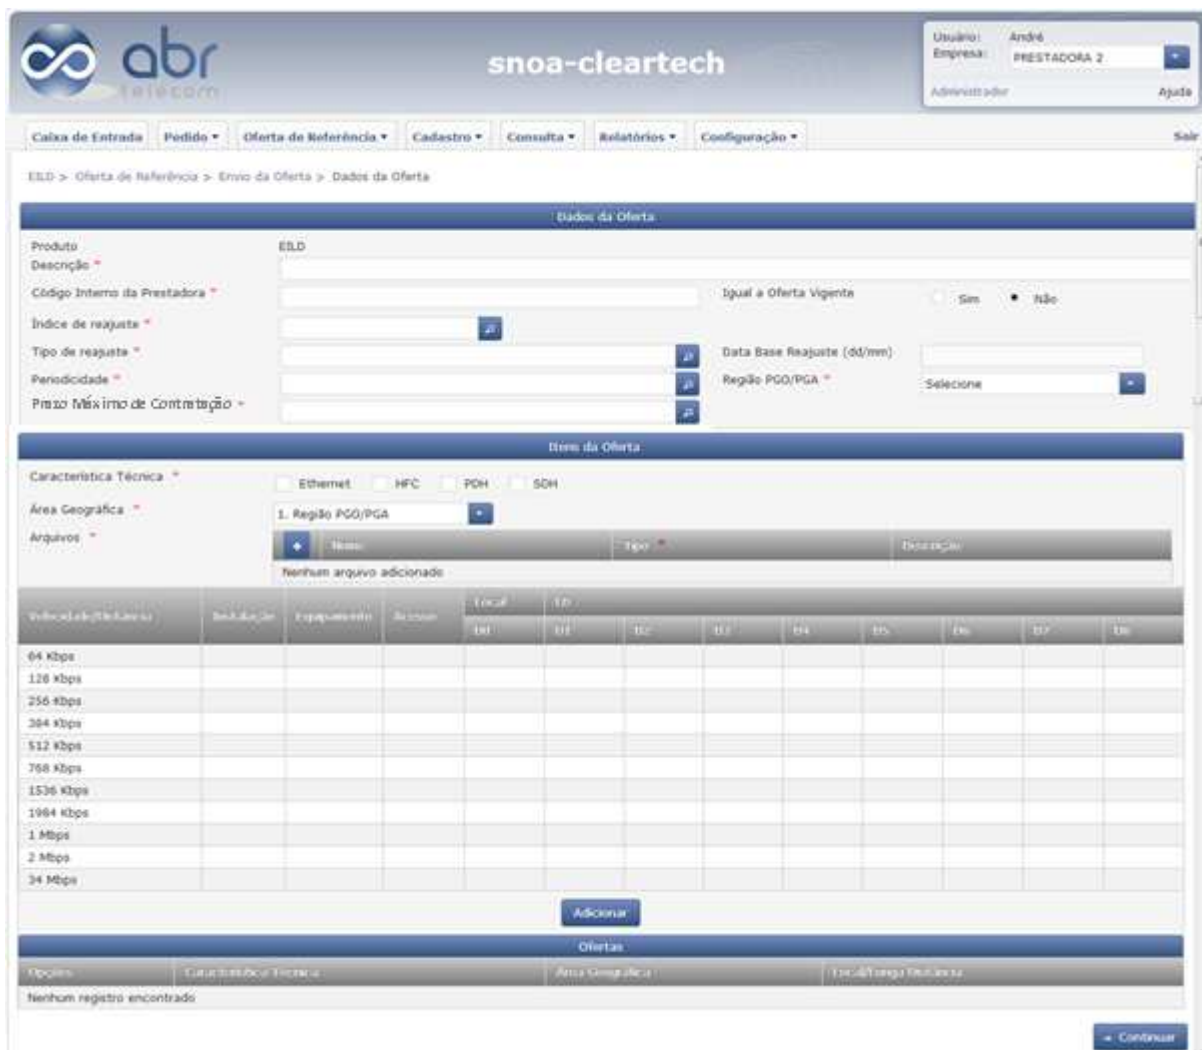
abr telecom

snoa-cleartech

Usuário: André
Empresa: PRESTADORA 2
Administrador
Ajuda

Caixa de Entrada | Pedido ▾ | Oferta de Referência ▾ | Cadastro ▾ | Consulta ▾ | Relatórios ▾ | Configuração ▾
Sair

EILD > Oferta de Referência > Envio da Oferta > Dados da Oferta

Dados da Oferta

Produto EILD
Descrição *
Código Interno da Prestadora *
Igual a Oferta Vigente Sim Não
Índice de reajuste *
Tipo de reajuste *
Data Base Reajuste (dd/mm)
Periodicidade *
Região PGO/PGA * Selecione
Prazo Máximo de Contratação *

Itens da Oferta

Característica Técnica * Ethernet HFC PDH SDH
Área Geográfica * 1. Região PGO/PGA
Arquivos *

| + | Nome | Tipo * | Descrição |
|---|---|---|---|
| Nenhum arquivo adicionado | | | |

| Velocidade/Distância | Instalação | Equipamento | Acesso | Local D0 | LD D1 | D2 | D3 | D4 | D5 | D6 | D7 | D8 |
|---|---|---|---|---|---|---|---|---|---|---|---|---|
| 64 Kbps | | | | | | | | | | | | |
| 128 Kbps | | | | | | | | | | | | |
| 256 Kbps | | | | | | | | | | | | |
| 384 Kbps | | | | | | | | | | | | |
| 512 Kbps | | | | | | | | | | | | |
| 768 Kbps | | | | | | | | | | | | |
| 1536 Kbps | | | | | | | | | | | | |
| 1984 Kbps | | | | | | | | | | | | |
| 1 Mbps | | | | | | | | | | | | |
| 2 Mbps | | | | | | | | | | | | |
| 34 Mbps | | | | | | | | | | | | |

Adicionar

Ofertas

| Opções | Característica Técnica | Área Geográfica | Local/Longa Distância |
|---|---|---|---|
| Nenhum registro encontrado | | | |

Continuar